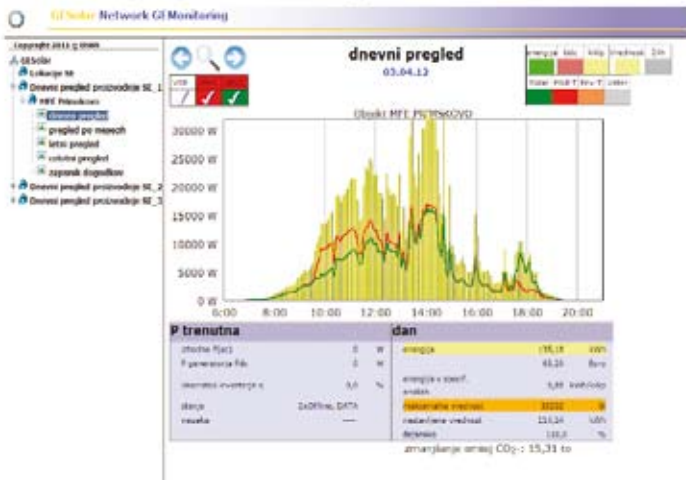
GI Solar Network GI Monitoring

Copyright 2011 © GIAN

GISolar
Lokacije SE
Dnevni pregled proizvodnje SE_1
MFE Prlekovec
dnevni pregled
pregled po mesecih
letni pregled
celotni pregled
zapisnik dogodkov
Dnevni pregled proizvodnje SE_2
Dnevni pregled proizvodnje SE_3

dnevni pregled
03.04.13

energija | km | kWp | vrednost | Zih
Polar | PMB T | Env T | Izdel

Objekt MFE PETRNKOVO

30000 W
25000 W
20000 W
15000 W
10000 W
5000 W
0 W
6:00
8:00
10:00
12:00
14:00
16:00
18:00
20:00

P trenutna
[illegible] 0 W
P generatorja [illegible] 0 W
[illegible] 0,0 %
stanje 2xOffline, DATA
napaka ----

dan
energija 135,15 kWh
 63,25 Euro
energija s specif. analek 5,88 kWh/kWp
maksimalna vrednost 30232 W
nastavljena vrednost 110,54 kWh
dejansko 122,2 %
zmanjšanje emisij $CO_2$: 15,31 to